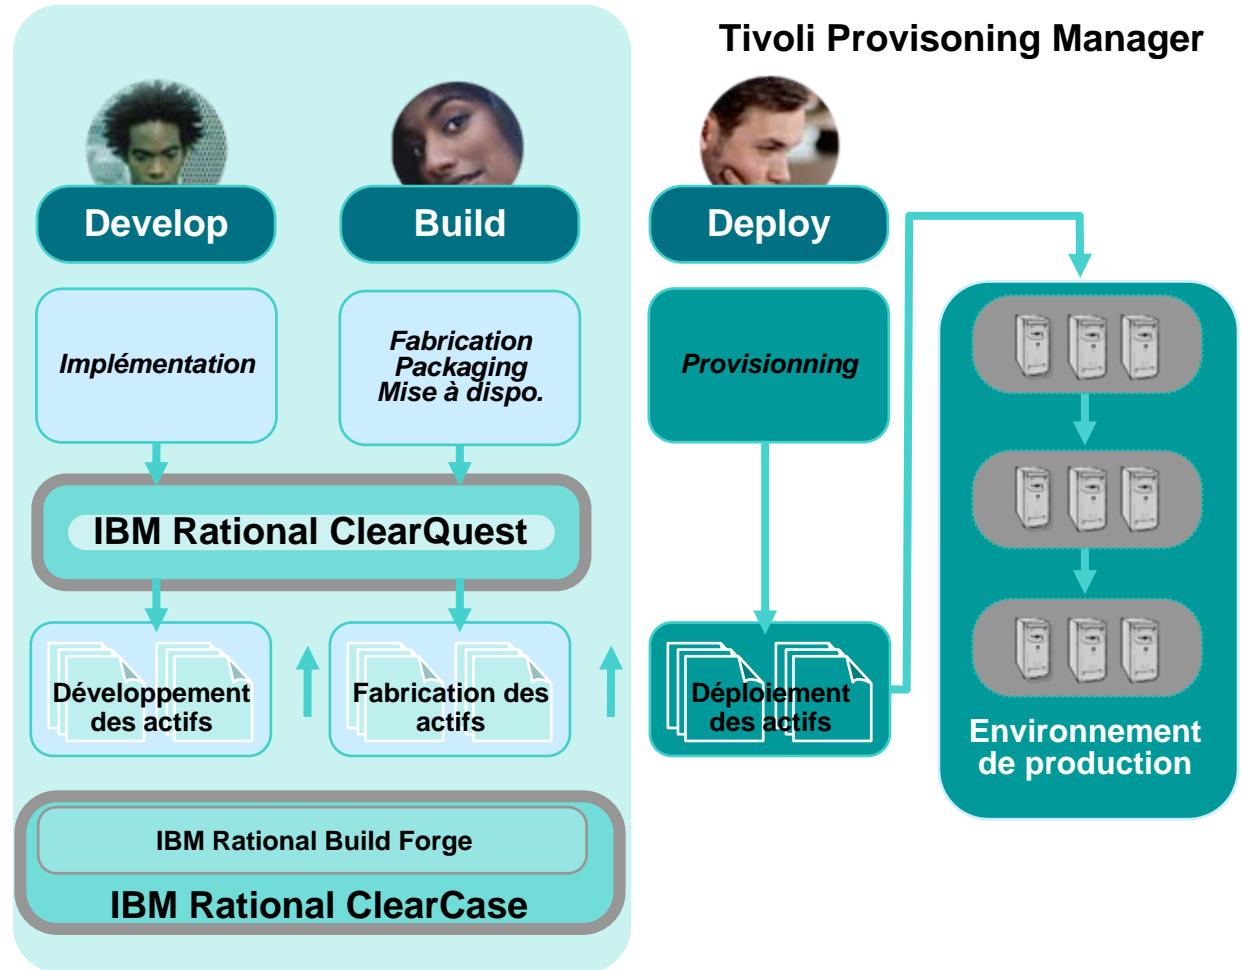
Tivoli Provisoning Manager

Develop

Build

Deploy

Implémentation

Fabrication
Packaging
Mise à dispo.

Provisionning

IBM Rational ClearQuest

Développement des actifs

Fabrication des actifs

Déploiement des actifs

Environnement de production

IBM Rational Build Forge

IBM Rational ClearCase